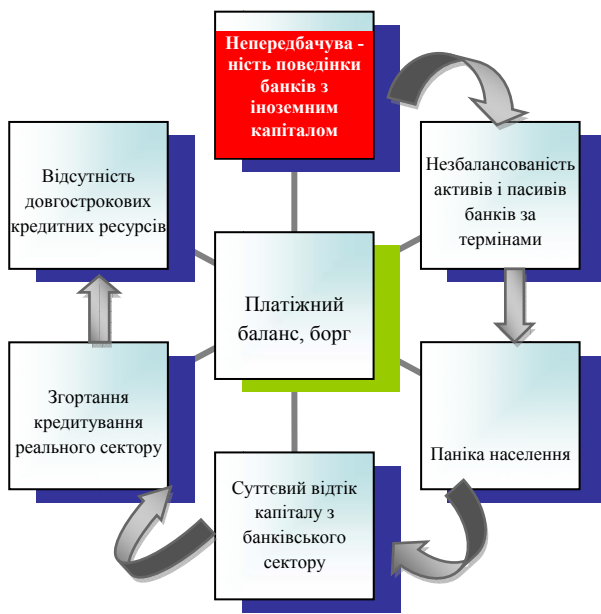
Непередбачуваність поведінки банків з іноземним капіталом

Незбалансованість активів і пасивів банків за термінами

Паніка населення

Суттєвий відтік капіталу з банківського сектору

Згортання кредитування реального сектору

Відсутність довгострокових кредитних ресурсів

Платіжний баланс, борг